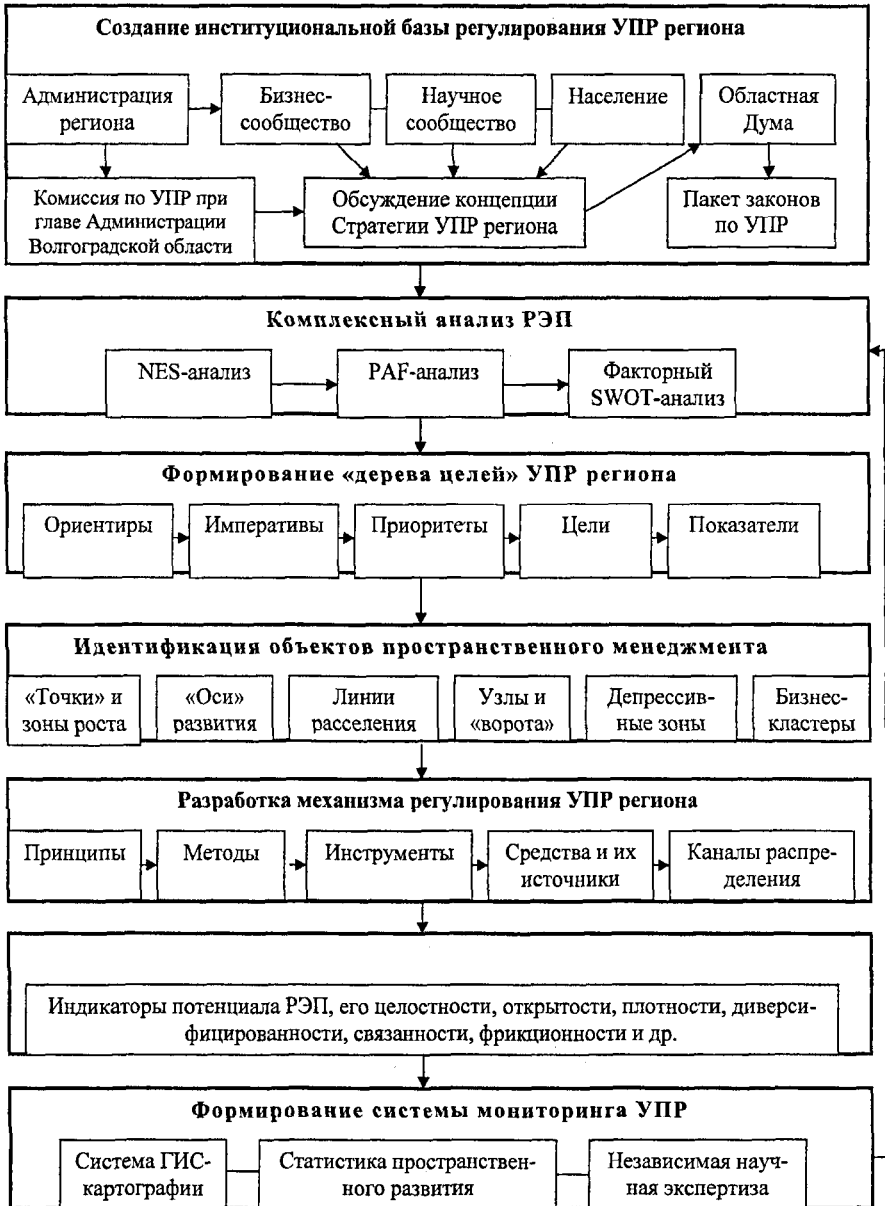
Создание институциональной базы регулирования УПР региона

Администрация региона

Бизнес-сообщество

Научное сообщество

Население

Областная Дума

Комиссия по УПР при главе Администрации Волгоградской области

Обсуждение концепции Стратегии УПР региона

Пакет законов по УПР

Комплексный анализ РЭП

NES-анализ

PAF-анализ

Факторный SWOT-анализ

Формирование «дерева целей» УПР региона

Ориентиры

Императивы

Приоритеты

Цели

Показатели

Идентификация объектов пространственного менеджмента

«Точки» и зоны роста

«Оси» развития

Линии расселения

Узлы и «ворота»

Депрессивные зоны

Бизнес-кластеры

Разработка механизма регулирования УПР региона

Принципы

Методы

Инструменты

Средства и их источники

Каналы распределения

Индикаторы потенциала РЭП, его целостности, открытости, плотности, диверсифицированности, связанности, фрикционности и др.

Формирование системы мониторинга УПР

Система ГИС-картографии

Статистика пространственного развития

Независимая научная экспертиза